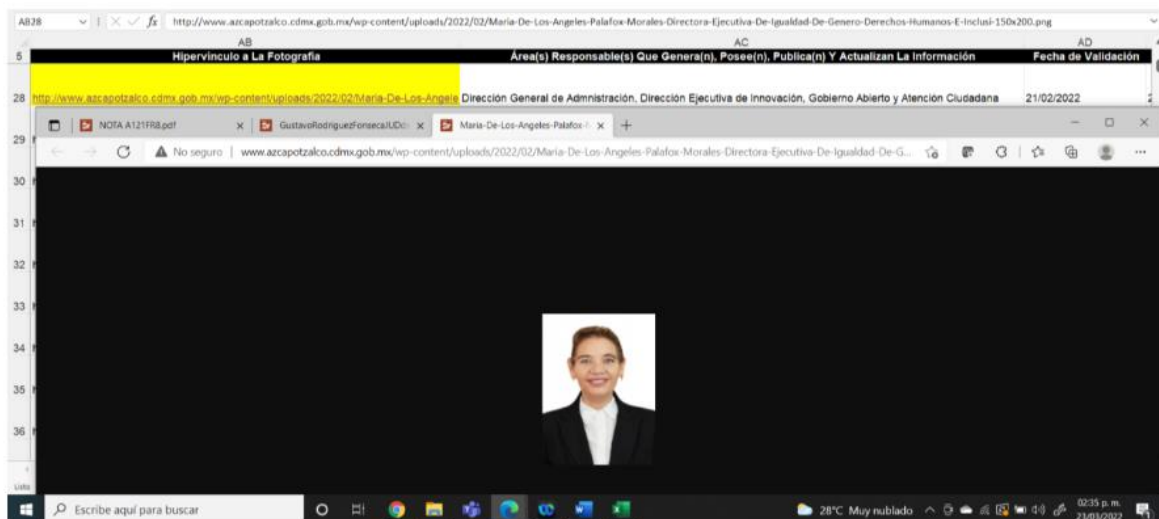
AB28 $f_x$ http://www.azcapotzalco.cdmx.gob.mx/wp-content/uploads/2022/02/Maria-De-Los-Angeles-Palafox-Morales-Directora-Ejecutiva-De-Igualdad-De-Genero-Derechos-Humanos-E-Inclusi-150x200.png

| | AB | AC | AD |
|---|---|---|---|
| 5 | Hipervinculo a La Fotografia | Área(s) Responsable(s) Que Genera(n), Posee(n), Publica(n) Y Actualizan La Información | Fecha de Validación |
| 28 | http://www.azcapotzalco.cdmx.gob.mx/wp-content/uploads/2022/02/Maria-De-Los-Angele | Dirección General de Admnistración, Dirección Ejecutiva de Innovación, Gobierno Abierto y Atención Ciudadana | 21/02/2022 |

29 30 31 32 33 34 35 36

NOTA A121FR8.pdf × GustavoRodriguezFonsecaJUD × Maria-De-Los-Angeles-Palafox × +

No seguro | www.azcapotzalco.cdmx.gob.mx/wp-content/uploads/2022/02/Maria-De-Los-Angeles-Palafox-Morales-Directora-Ejecutiva-De-Igualdad-De-G...

Listo

Escribe aquí para buscar

28°C Muy nublado 02:35 p. m. 23/03/2022